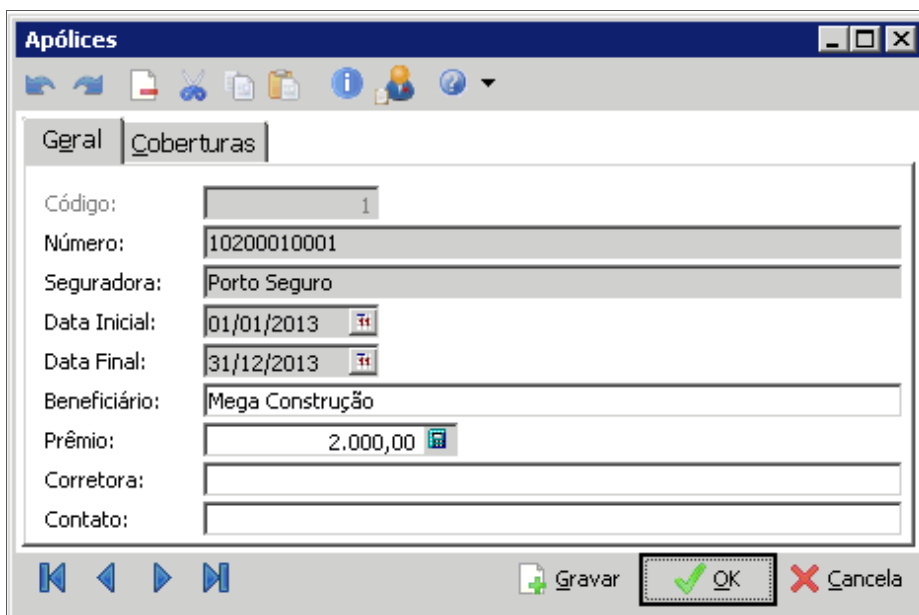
Apólices

Geral | Coberturas

Código: 1

Número: 10200010001

Seguradora: Porto Seguro

Data Inicial: 01/01/2013

Data Final: 31/12/2013

Beneficiário: Mega Construção

Prêmio: 2.000,00

Corretora:

Contato:

Gravar | OK | Cancela